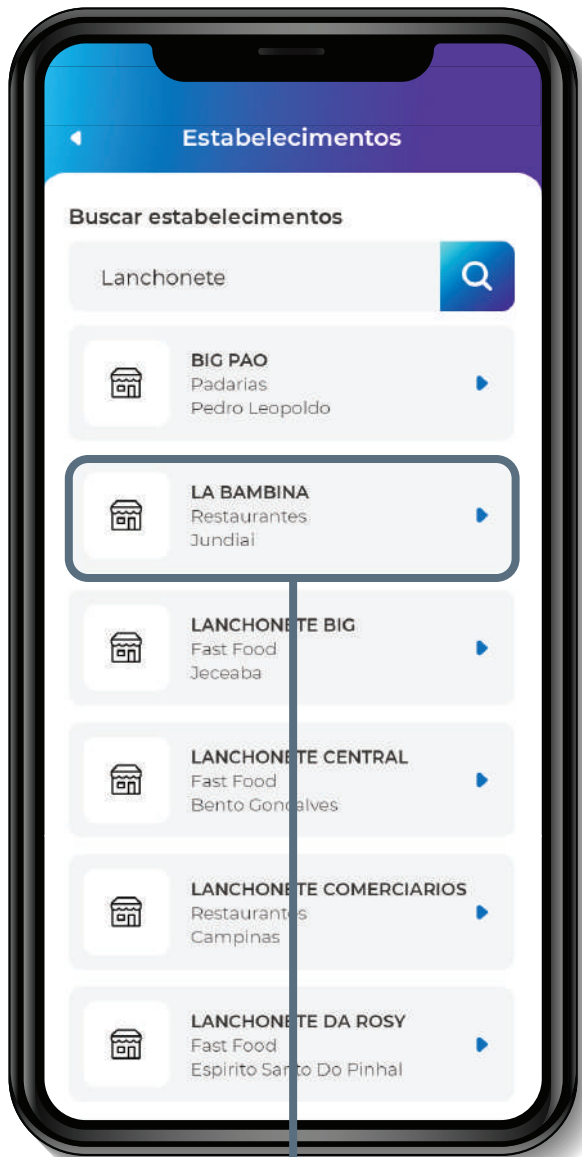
Estabelecimentos

Buscar estabelecimentos

Lanchonete

BIG PAO
Padarias
Pedro Leopoldo

LA BAMBINA
Restaurantes
Jundiai

LANCHONETE BIG
Fast Food
Jeceaba

LANCHONETE CENTRAL
Fast Food
Bento Goncalves

LANCHONETE COMERCIARIOS
Restaurantes
Campinas

LANCHONETE DA ROSY
Fast Food
Espirito Santo Do Pinhal